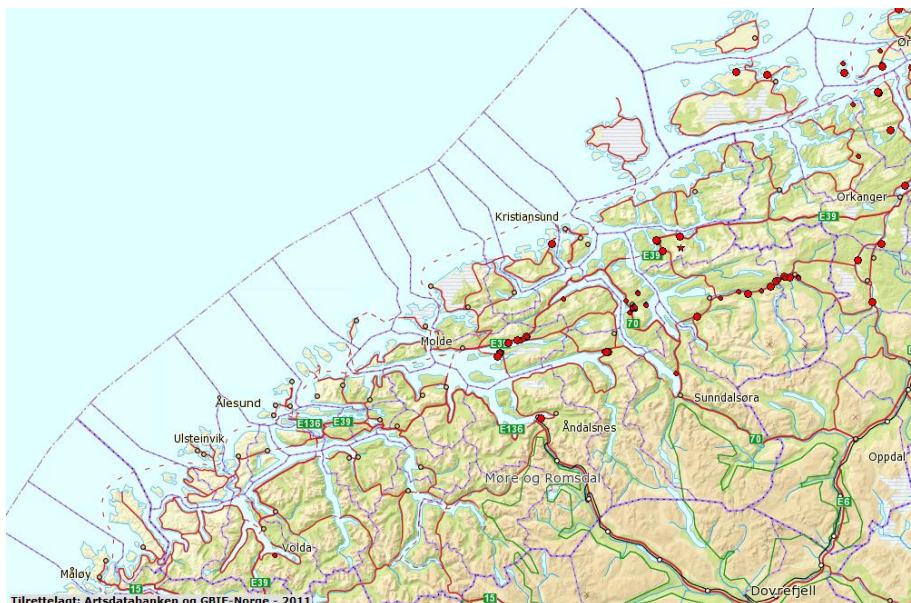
Ør
Orkanger
E39
Kristiansund
E39
70
Molde
E39
Ålesund
E136
E39
Ulsteinvik
E136
Åndalsnes
Sunndalsøra
70
Møre og Romsdal
Oppdal
E6
Volda
Måløy
15
E39
Dovrefjell
15
Tilrettelagt: Artsdatabanken og GBIF-Norge - 2011